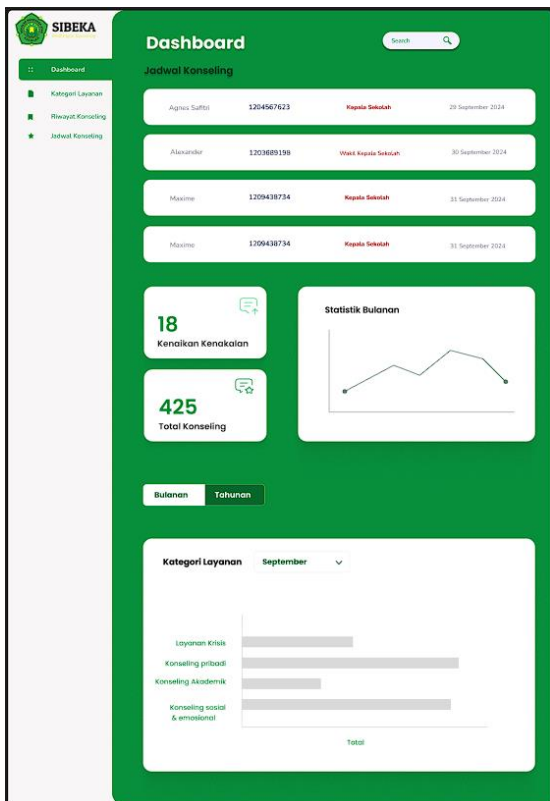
SIBEKA

Dashboard

Kategori Layanan

Riwayat Konseling

Jadwal Konseling

Dashboard

Search

Jadwal Konseling

| Agnes Safitri | 1204567623 | Kepala Sekolah | 29 September 2024 |
|---|---|---|---|
| Alexandre | 1203689199 | Wakil Kepala Sekolah | 30 September 2024 |
| Maxime | 1209438734 | Kepala Sekolah | 31 September 2024 |
| Maxime | 1209438734 | Kepala Sekolah | 31 September 2024 |

18
Kenaikan Kenakalan

425
Total Konseling

Statistik Bulanan

Bulanan
Tahunan

Kategori Layanan
September

Layanan Krisis
Konseling pribadi
Konseling Akademik
Konseling sosial & emosional

Total